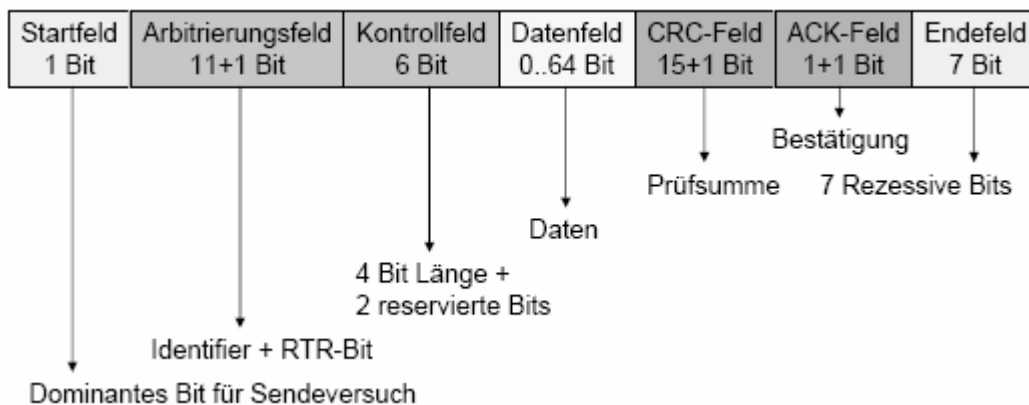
| Startfeld 1 Bit | Arbitrierungsfeld 11+1 Bit | Kontrollfeld 6 Bit | Datenfeld 0..64 Bit | CRC-Feld 15+1 Bit | ACK-Feld 1+1 Bit | Endefeld 7 Bit |
|---|---|---|---|---|---|---|

Bestätigung

Prüfsumme

7 Rezessive Bits

Daten

4 Bit Länge + 2 reservierte Bits

Identifier + RTR-Bit

Dominantes Bit für Sendeversuch